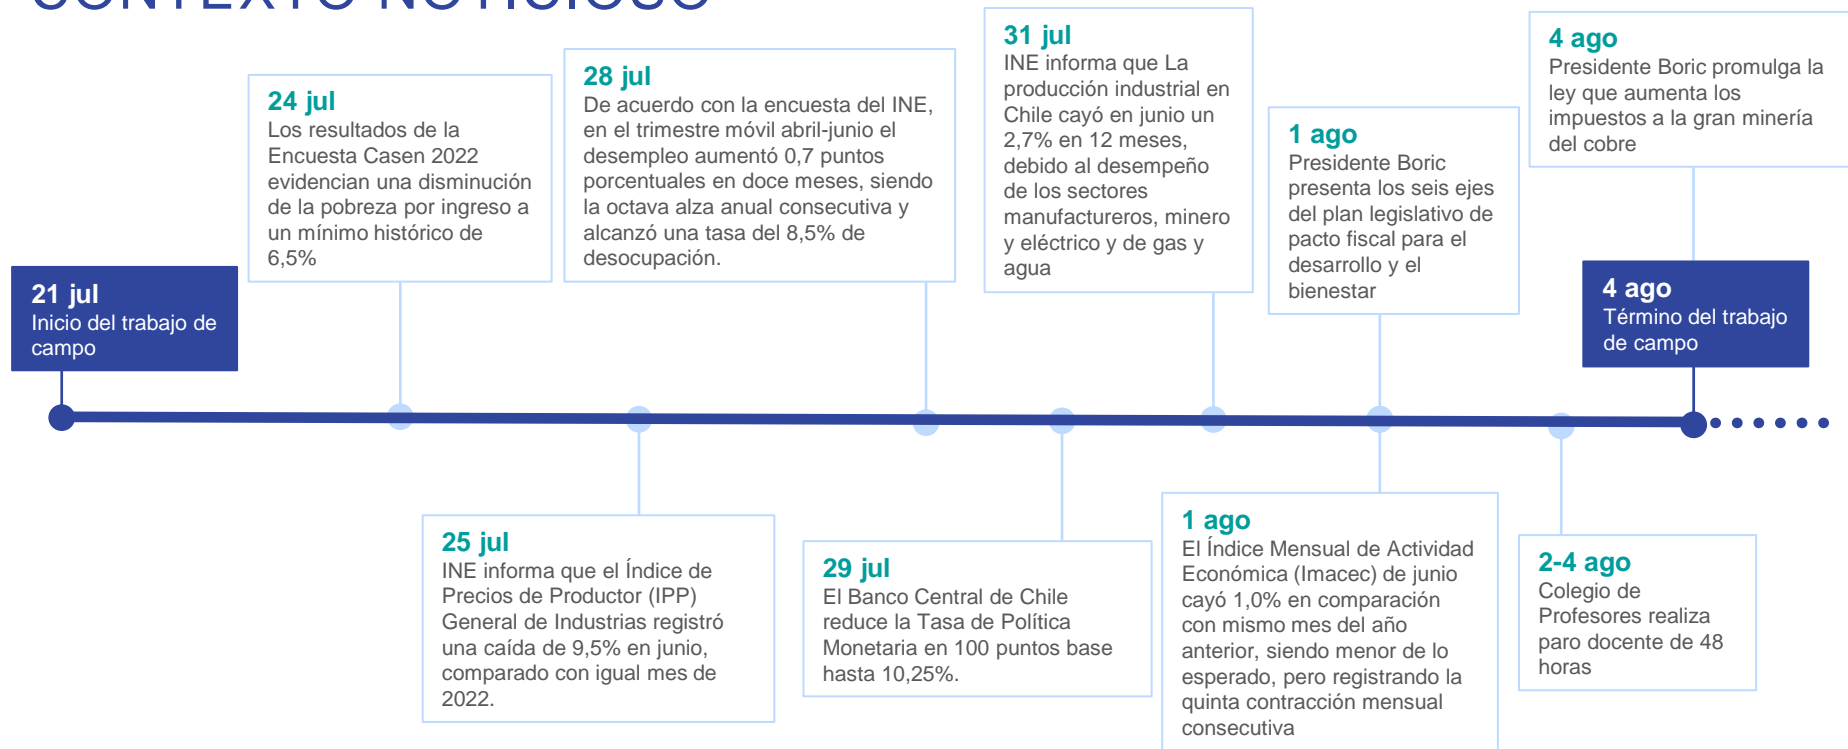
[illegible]

21 jul
Inicio del trabajo de campo

24 jul
Los resultados de la Encuesta Casen 2022 evidencian una disminución de la pobreza por ingreso a un mínimo histórico de 6,5%

28 jul
De acuerdo con la encuesta del INE, en el trimestre móvil abril-junio el desempleo aumentó 0,7 puntos porcentuales en doce meses, siendo la octava alza anual consecutiva y alcanzó una tasa del 8,5% de desocupación.

31 jul
INE informa que La producción industrial en Chile cayó en junio un 2,7% en 12 meses, debido al desempeño de los sectores manufactureros, minero y eléctrico y de gas y agua

1 ago
Presidente Boric presenta los seis ejes del plan legislativo de pacto fiscal para el desarrollo y el bienestar

4 ago
Presidente Boric promulga la ley que aumenta los impuestos a la gran minería del cobre

4 ago
Término del trabajo de campo

25 jul
INE informa que el Índice de Precios de Productor (IPP) General de Industrias registró una caída de 9,5% en junio, comparado con igual mes de 2022.

29 jul
El Banco Central de Chile reduce la Tasa de Política Monetaria en 100 puntos base hasta 10,25%.

1 ago
El Índice Mensual de Actividad Económica (Imacec) de junio cayó 1,0% en comparación con mismo mes del año anterior, siendo menor de lo esperado, pero registrando la quinta contracción mensual consecutiva

2-4 ago
Colegio de Profesores realiza paro docente de 48 horas